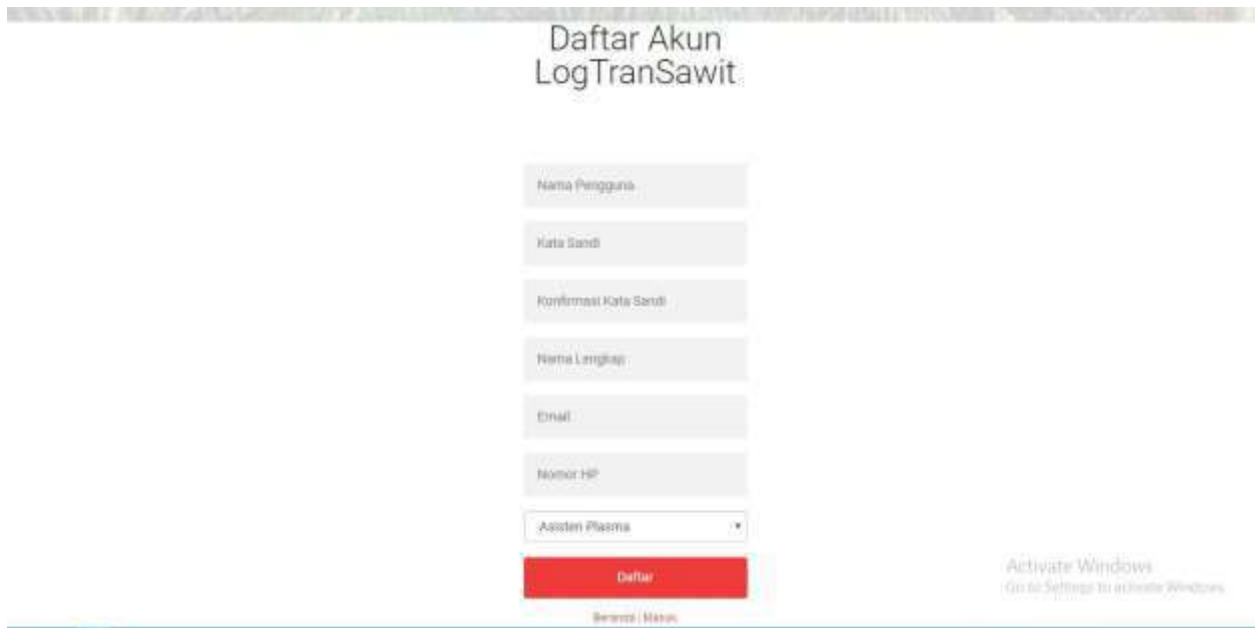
Daftar Akun
LogTranSawit

Nama Pengguna

Kata Sandi

Konfirmasi Kata Sandi

Nama Lengkap

Email

Nomor HP

Asisten Plasma

Daftar

Beranda | Masuk

Activate Windows
Go to Settings to activate Windows.